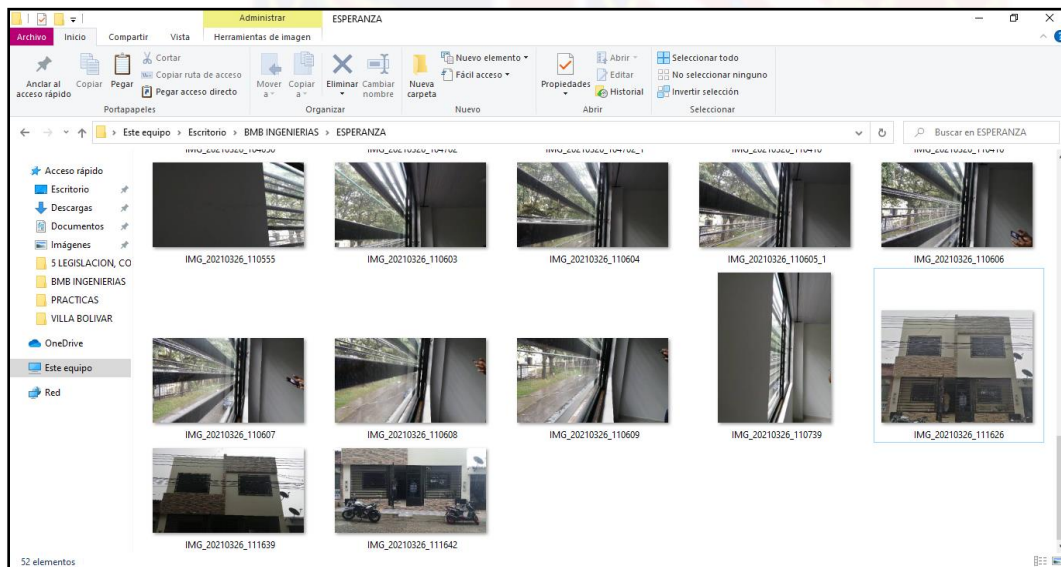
Administrar ESPERANZA

Archivo Inicio Compartir Vista Herramientas de imagen

Anclar al acceso rápido Copiar Pegar Cortar Copiar ruta de acceso Pegar acceso directo
Portapapeles

Mover a Copiar a Eliminar Cambiar nombre
Organizar

Nueva carpeta Nuevo elemento Fácil acceso
Nuevo

Propiedades Abrir Editar Historial
Abrir

Seleccionar todo No seleccionar ninguno Invertir selección
Seleccionar

Este equipo > Escritorio > BMB INGENIERIAS > ESPERANZA

Buscar en ESPERANZA

Acceso rápido
Escritorio
Descargas
Documentos
Imágenes
5 LEGISLACION, CO
BMB INGENIERIAS
PRACTICAS
VILLA BOLIVAR
OneDrive
Este equipo
Red

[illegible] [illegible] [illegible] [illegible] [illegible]

IMG_20210326_110555
IMG_20210326_110603
IMG_20210326_110604
IMG_20210326_110605_1
IMG_20210326_110606
IMG_20210326_110607
IMG_20210326_110608
IMG_20210326_110609
IMG_20210326_110739
IMG_20210326_111626
IMG_20210326_111639
IMG_20210326_111642

52 elementos